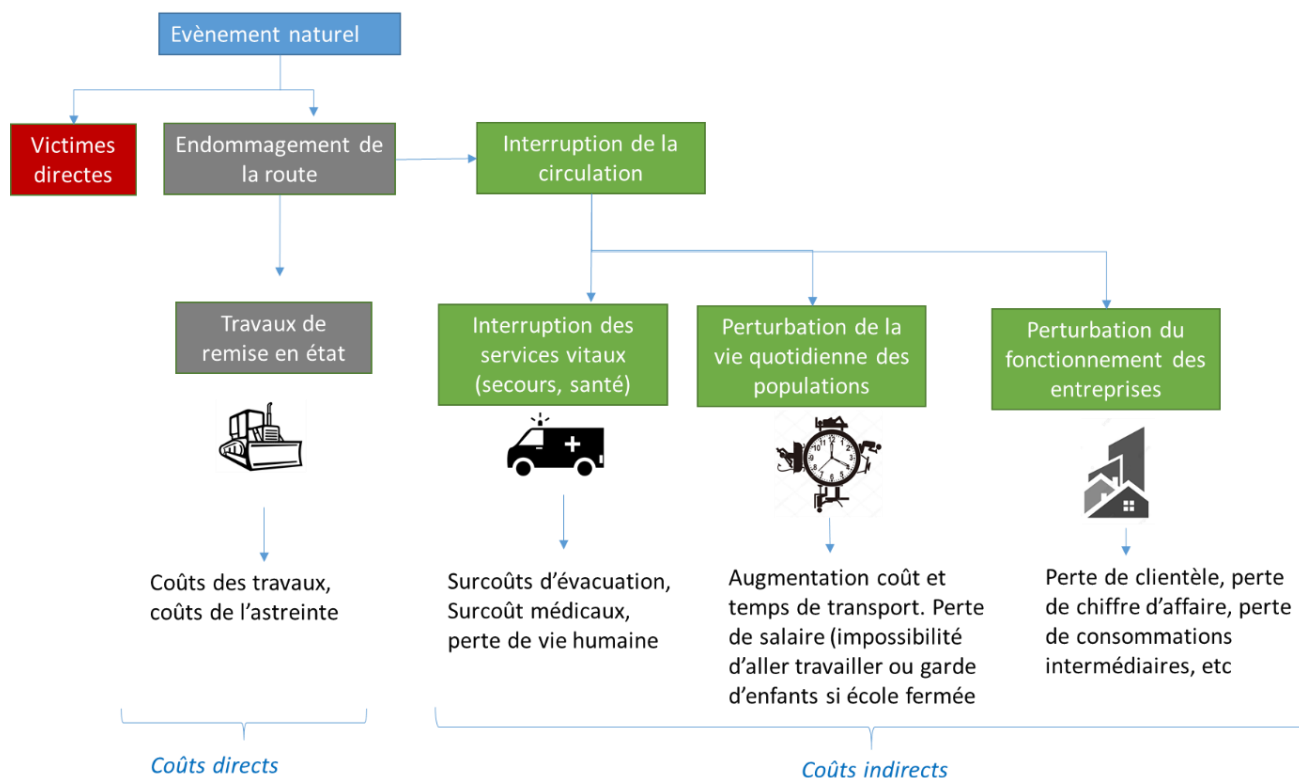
Evènement naturel

Victimes directes

Endommagement de la route

Interruption de la circulation

Travaux de remise en état

Interruption des services vitaux (secours, santé)

Perturbation de la vie quotidienne des populations

Perturbation du fonctionnement des entreprises

Coûts des travaux, coûts de l'astreinte

Surcoûts d'évacuation, Surcoût médicaux, perte de vie humaine

Augmentation coût et temps de transport. Perte de salaire (impossibilité d'aller travailler ou garde d'enfants si école fermée

Perte de clientèle, perte de chiffre d'affaire, perte de consommations intermédiaires, etc

Coûts directs

Coûts indirects